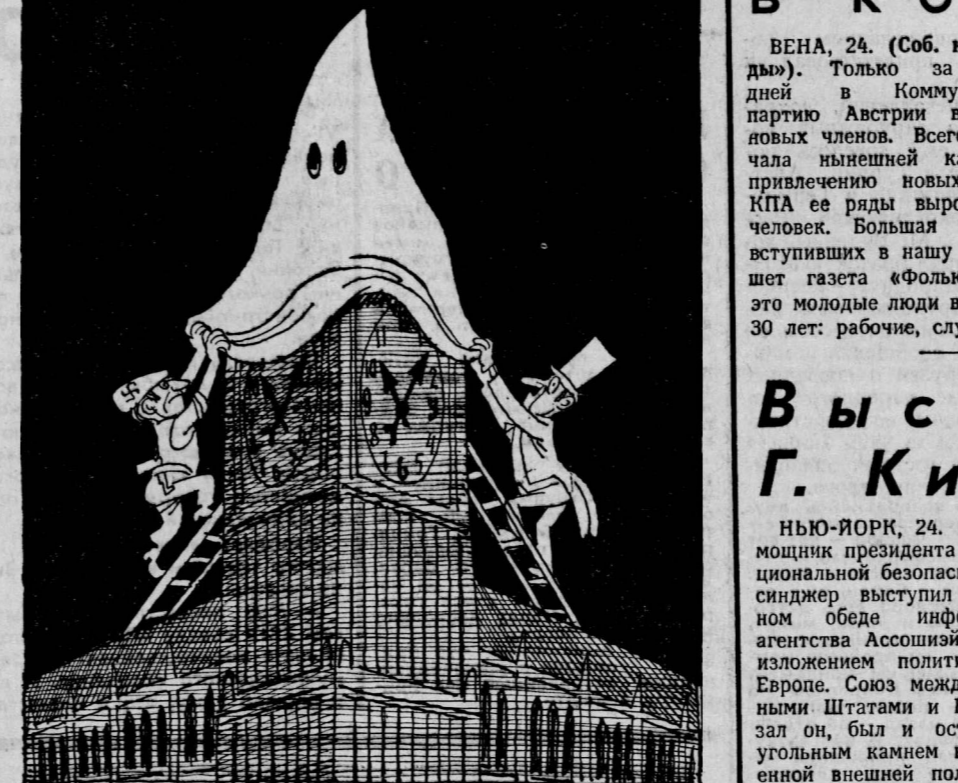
В К О

ВЕНА, 24. (Соб. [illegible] ды»). Только за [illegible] дней в Комму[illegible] партию Австрии в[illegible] новых членов. Всег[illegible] чала нынешней к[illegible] привлечению новых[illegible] КПА ее ряды выро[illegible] человек. Большая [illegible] вступивших в нашу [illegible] шет газета «Фольк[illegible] это молодые люди в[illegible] 30 лет: рабочие, слу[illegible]

В ы с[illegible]
Г. К и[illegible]

НЬЮ-ЙОРК, 24. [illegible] мощник президента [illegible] циональной безопас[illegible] синджер выступил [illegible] ном обеде инфо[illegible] агентства Ассошиэй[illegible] изложением полити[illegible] Европе. Союз межд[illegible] ными Штатами и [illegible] зал он, был и ос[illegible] угольным камнем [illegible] енной внешней пол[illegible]